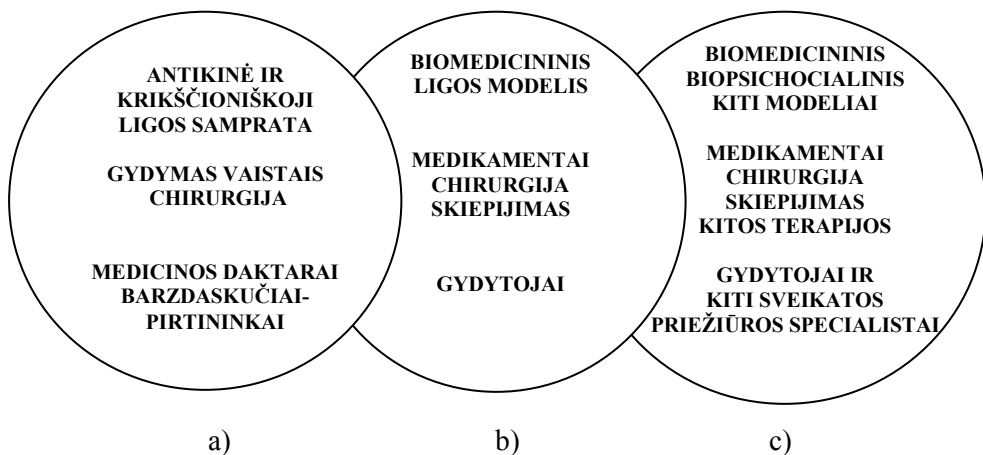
ANTIKINĖ IR KRIKŠČIONIŠKOJI LIGOS SAMPRATA

GYDYMAS VAISTAIS CHIRURGIJA

MEDICINOS DAKTARAI BARZDASKUČIAI-PIRTININKAI

BIOMEDICININIS LIGOS MODELIS

MEDIKAMENTAI CHIRURGIJA SKIEPIJIMAS

GYDYTOJAI

BIOMEDICININIS BIOPSICHOCIALINIS KITI MODELIAI

MEDIKAMENTAI CHIRURGIJA SKIEPIJIMAS KITOS TERAPIJOS

GYDYTOJAI IR KITI SVEIKATOS PRIEŽIŪROS SPECIALISTAI

a)

b)

c)